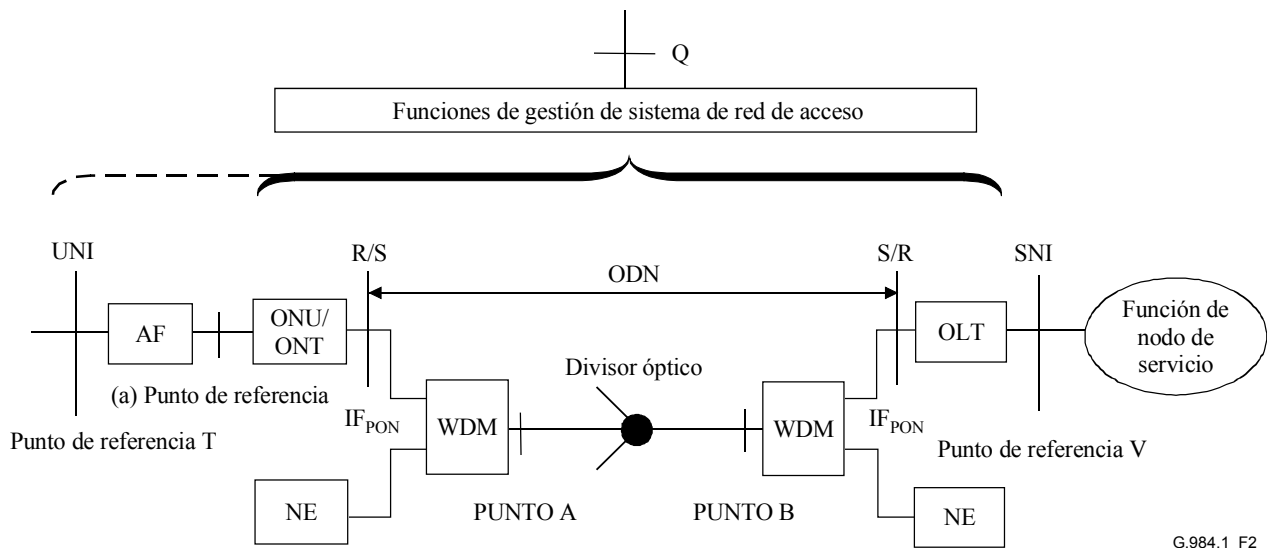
Q

Funciones de gestión de sistema de red de acceso

UNI

R/S

ODN

S/R

SNI

AF

ONU/ ONT

OLT

Función de nodo de servicio

(a) Punto de referencia

Divisor óptico

$IF_{PON}$

WDM

WDM

$IF_{PON}$

Punto de referencia T

Punto de referencia V

NE

PUNTO A

PUNTO B

NE

G.984.1 F2